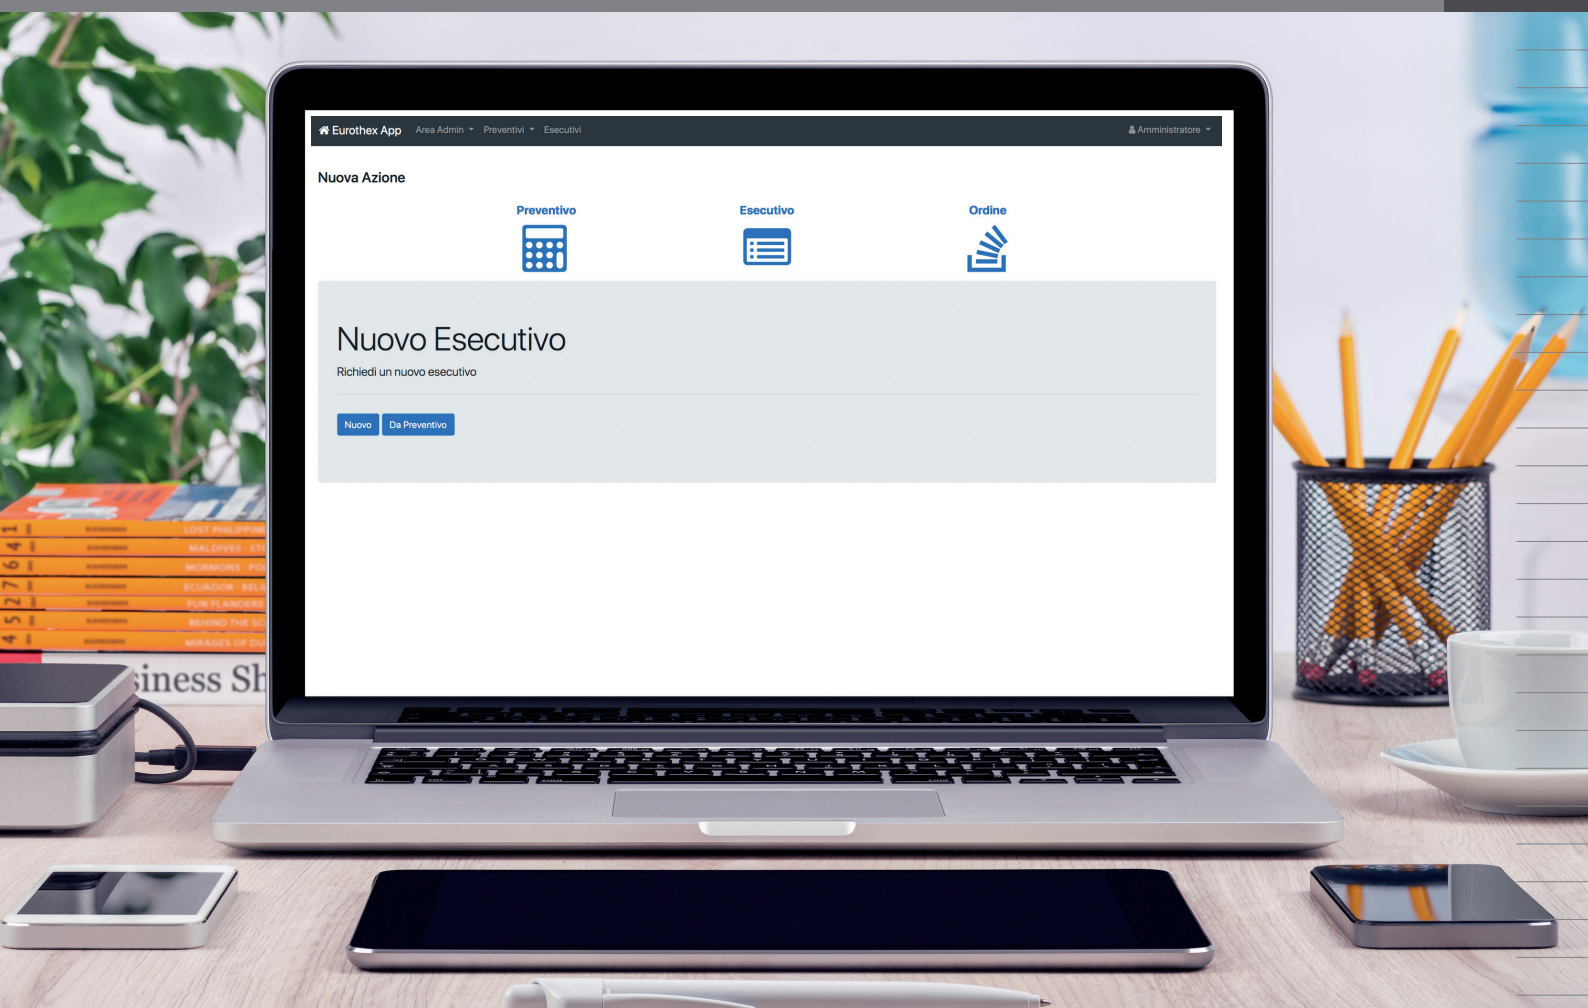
Eurothex App Area Admin Preventivi Esecutivi Amministratore

Nuova Azione

Preventivo

Esecutivo

Ordine

Nuovo Esecutivo

Richiedi un nuovo esecutivo

Nuovo Da Preventivo

LOST PHILIPPINE
MALDIVES · STI
MORMONS · PO
ECUADOR · BELI
FUN FLANDERS
BEHIND THE SC
MIRAGES OF DU

iness Sh